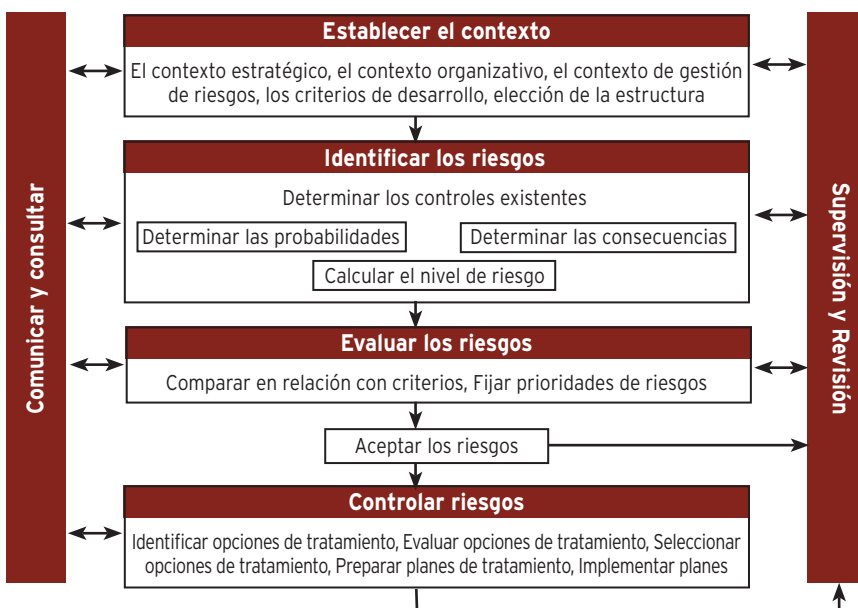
Comunicar y consultar

Establecer el contexto

El contexto estratégico, el contexto organizativo, el contexto de gestión de riesgos, los criterios de desarrollo, elección de la estructura

Identificar los riesgos

Determinar los controles existentes

Determinar las probabilidades

Determinar las consecuencias

Calcular el nivel de riesgo

Evaluar los riesgos

Comparar en relación con criterios, Fijar prioridades de riesgos

Aceptar los riesgos

Controlar riesgos

Identificar opciones de tratamiento, Evaluar opciones de tratamiento, Seleccionar opciones de tratamiento, Preparar planes de tratamiento, Implementar planes

Supervisión y Revisión